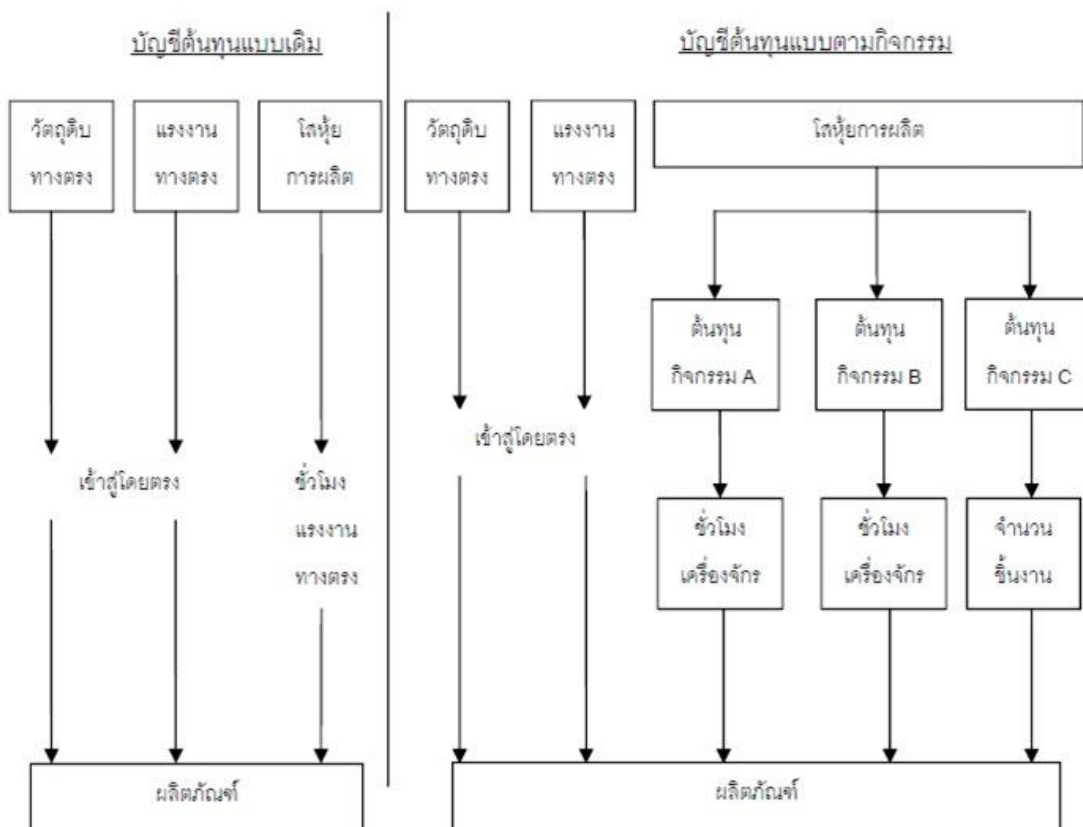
บัญชีต้นทุนแบบเดิม

วัตถุดิบทางตรง

แรงงานทางตรง

โสหุ้ยการผลิต

เข้าสู่โดยตรง

ชั่วโมงแรงงานทางตรง

ผลิตภัณฑ์

บัญชีต้นทุนแบบตามกิจกรรม

วัตถุดิบทางตรง

แรงงานทางตรง

โสหุ้ยการผลิต

ต้นทุนกิจกรรม A

ต้นทุนกิจกรรม B

ต้นทุนกิจกรรม C

เข้าสู่โดยตรง

ชั่วโมงเครื่องจักร

ชั่วโมงเครื่องจักร

จำนวนชิ้นงาน

ผลิตภัณฑ์